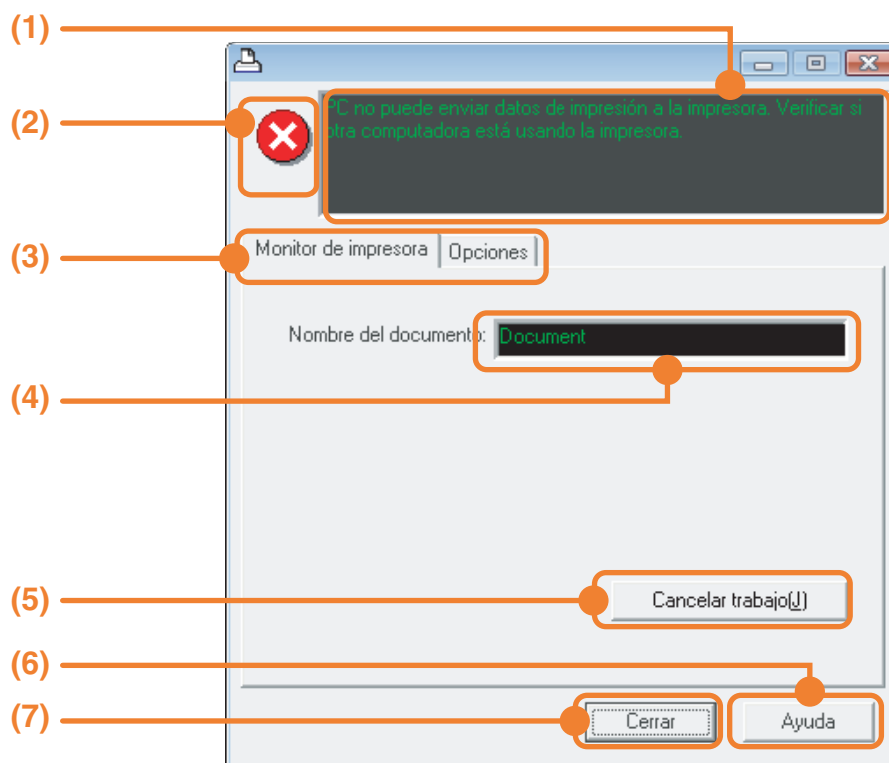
(1)

(2)

PC no puede enviar datos de impresión a la impresora. Verificar si otra computadora está usando la impresora.

(3)

Monitor de impresora | Opciones

Nombre del documento: Document

(4)

(5)

Cancelar trabajo(J)

(6)

(7)

Cerrar

Ayuda